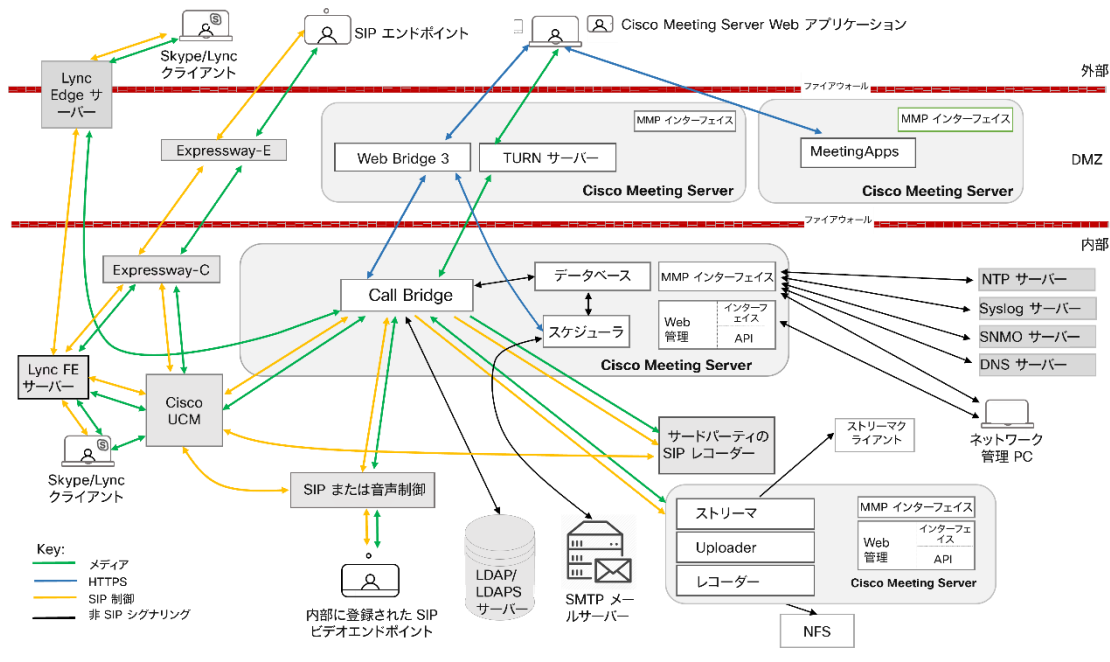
Skype/Lync クライアント

SIP エンドポイント

Cisco Meeting Server Web アプリケーション

外部

Lync Edge サーバー

ファイアウォール

Expressway-E

MMP インターフェイス

Web Bridge 3

TURN サーバー

Cisco Meeting Server

MMP インターフェイス

MeetingApps

Cisco Meeting Server

DMZ

ファイアウォール

内部

Expressway-C

データベース

MMP インターフェイス

NTP サーバー

Call Bridge

Syslog サーバー

Web 管理

インターフェイス

API

SNMO サーバー

スケジューラ

DNS サーバー

Lync FE サーバー

Cisco Meeting Server

Cisco UCM

ネットワーク管理 PC

サードパーティの SIP レコーダー

ストリーマクライアント

Skype/Lync クライアント

SIP または音声制御

ストリーマ

MMP インターフェイス

Uploader

Web 管理

インターフェイス

API

Key:

メディア

HTTPS

SIP 制御

非 SIP シグナリング

LDAP/ LDAPS サーバー

SMTP メールサーバー

レコーダー

Cisco Meeting Server

内部に登録された SIP ビデオエンドポイント

NFS